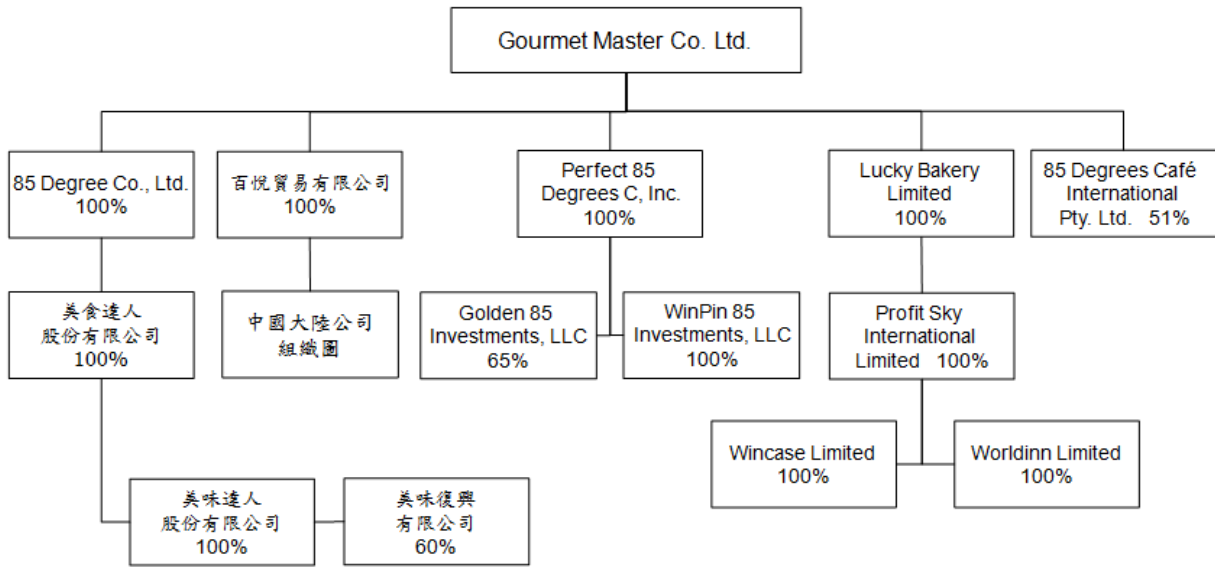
Gourmet Master Co. Ltd.

85 Degree Co., Ltd.
100%

百悅貿易有限公司
100%

Perfect 85 Degrees C, Inc.
100%

Lucky Bakery Limited
100%

85 Degrees Café International Pty. Ltd. 51%

美食達人股份有限公司
100%

中國大陸公司組織圖

Golden 85 Investments, LLC
65%

WinPin 85 Investments, LLC
100%

Profit Sky International Limited 100%

Wincase Limited
100%

Worldinn Limited
100%

美味達人股份有限公司
100%

美味復興有限公司
60%